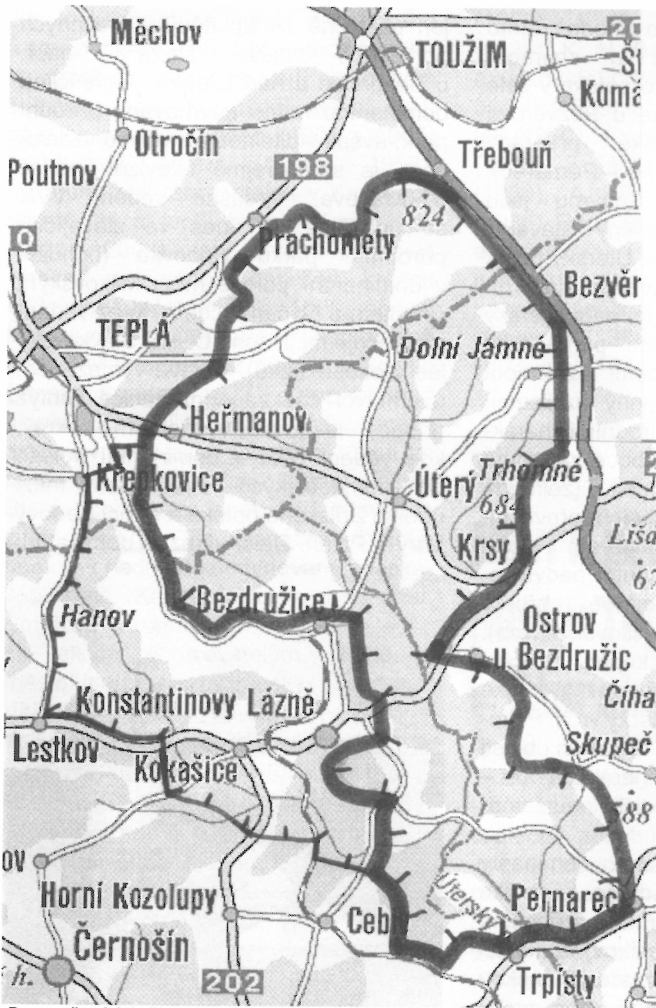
Měchov
TOUŽIM
20
St
Komá
Otročín
Poutnov
198
Třebouň
824
0
Prachomety
Bezvěr
TEPLÁ
Dolní Jamné
Heřmanov
Krepkovice
Útery
Trhomné
684
Krsy
Liša
67
Hanov
Bezdružice
Ostrov u Bezdružic
Čiha
Konstantinovy Lázně
Lestkov
Kokašice
Skupeč
88
ov
Horní Kozolupy
Úterský
Pernarec
Černošín
Ceb
h.
202
Trpísty